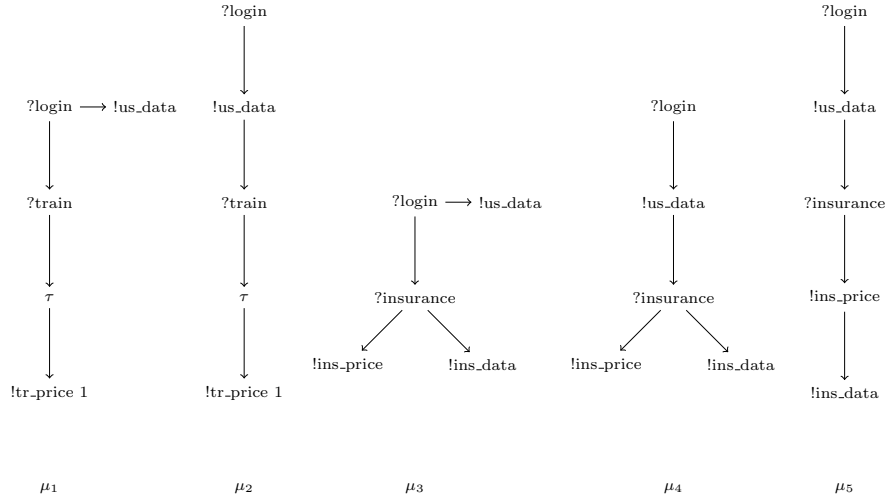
?login → !us_data

?train

$\tau$

!tr_price 1

$\mu_1$

?login

!us_data

?train

$\tau$

!tr_price 1

$\mu_2$

?login → !us_data

?insurance

!ins_price

!ins_data

$\mu_3$

?login

!us_data

?insurance

!ins_price

!ins_data

$\mu_4$

?login

!us_data

?insurance

!ins_price

!ins_data

$\mu_5$